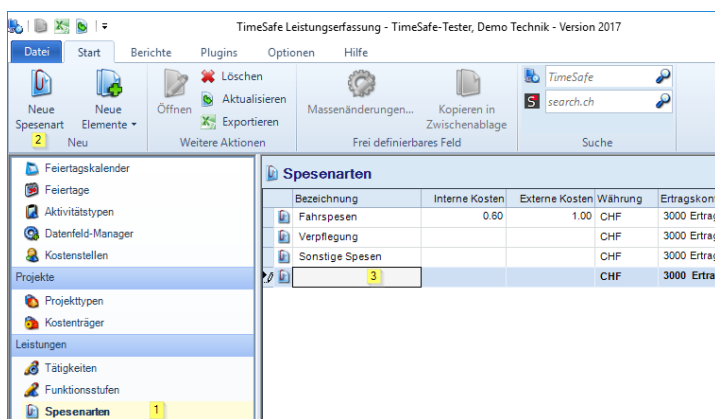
TimeSafe Leistungserfassung - TimeSafe-Tester, Demo Technik - Version 2017

Datei | Start | Berichte | Plugins | Optionen | Hilfe

Neue Spesenart
Neue Elemente
2
Neu

Öffnen
Löschen
Aktualisieren
Exportieren
Weitere Aktionen

Massenänderungen...
Kopieren in Zwischenablage
Frei definierbares Feld

TimeSafe
search.ch
Suche

Feiertagskalender
Feiertage
Aktivitätstypen
Datenfeld-Manager
Kostenstellen
Projekte
Projekttypen
Kostenträger
Leistungen
Tätigkeiten
Funktionsstufen
Spesenarten
1

Spesenarten

| Bezeichnung | Interne Kosten | Externe Kosten | Währung | Ertragskont |
|---|---|---|---|---|
| Fahrspesen | 0.60 | 1.00 | CHF | 3000 Ertrag |
| Verpflegung | | | CHF | 3000 Ertrag |
| Sonstige Spesen | | | CHF | 3000 Ertrag |
| 3 | | | CHF | 3000 Ertra |